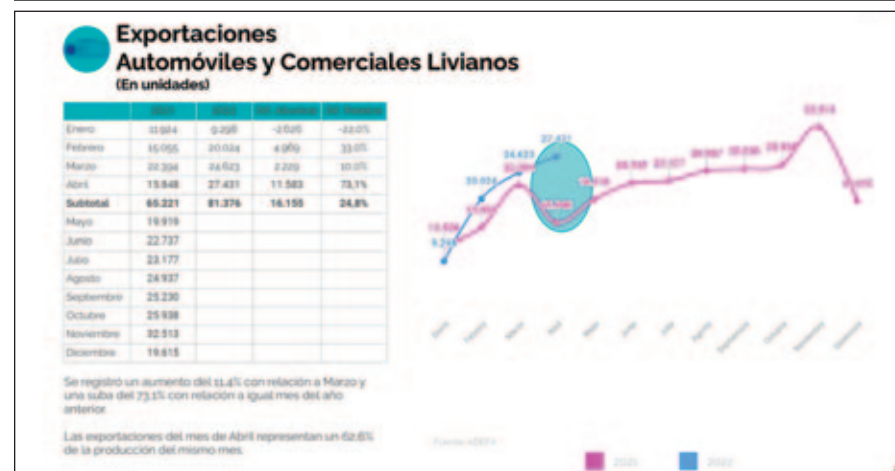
Exportaciones
Automóviles y Comerciales Livianos
(En unidades)

| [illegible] | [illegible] | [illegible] | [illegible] | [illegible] |
|---|---|---|---|---|
| Enero | 11.924 | 9.298 | -2.626 | -22,0% |
| Febrero | 15.055 | 20.024 | 4.969 | 33,0% |
| Marzo | 22.394 | 24.623 | 2.229 | 10,0% |
| Abril | 15.848 | 27.431 | 11.583 | 73,1% |
| Subtotal | 65.221 | 81.376 | 16.155 | 24,8% |
| Mayo | 19.919 | | | |
| Junio | 22.737 | | | |
| Julio | 23.177 | | | |
| Agosto | 24.937 | | | |
| Septiembre | 25.230 | | | |
| Octubre | 25.938 | | | |
| Noviembre | 32.513 | | | |
| Diciembre | 19.615 | | | |

Se registró un aumento del 11,4% con relación a Marzo y una suba del 73,1% con relación a igual mes del año anterior.

Las exportaciones del mes de Abril representan un 62,6% de la producción del mismo mes.

9.298
11.924
15.055
20.024
22.394
24.623
27.431
15.848
19.919
22.737
23.177
24.937
25.230
25.938
32.513
19.615

Enero Febrero Marzo Abril Mayo Junio Julio Agosto Septiembre Octubre Noviembre Diciembre

Fuente: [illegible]

2021 2022